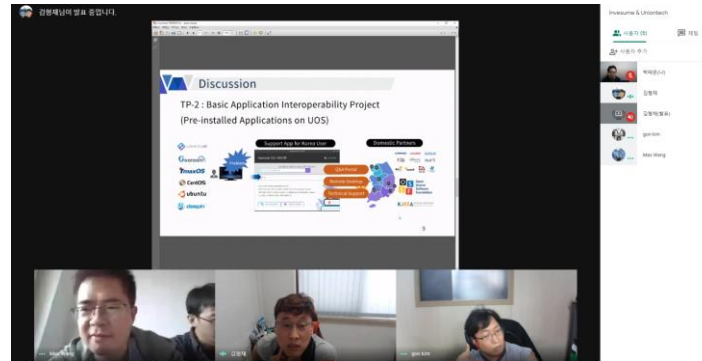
김형채님이 발표 중입니다.

Discussion

TP-2 : Basic Application Interoperability Project

(Pre-installed Applications on UOS)

Support App for Korea User

Domestic Partners

TmaxOS

CentOS

ubuntu

deepin

Q&A Portal

Remote Desktop

Technical Support

KAIT

5

Invesume & Untenbach

사용자 (6)

채팅

사용자 추가

박재준(나)

김형채

김형채(발표)

gon kim

Max Wang

Max Wang

김형채

gon Kim